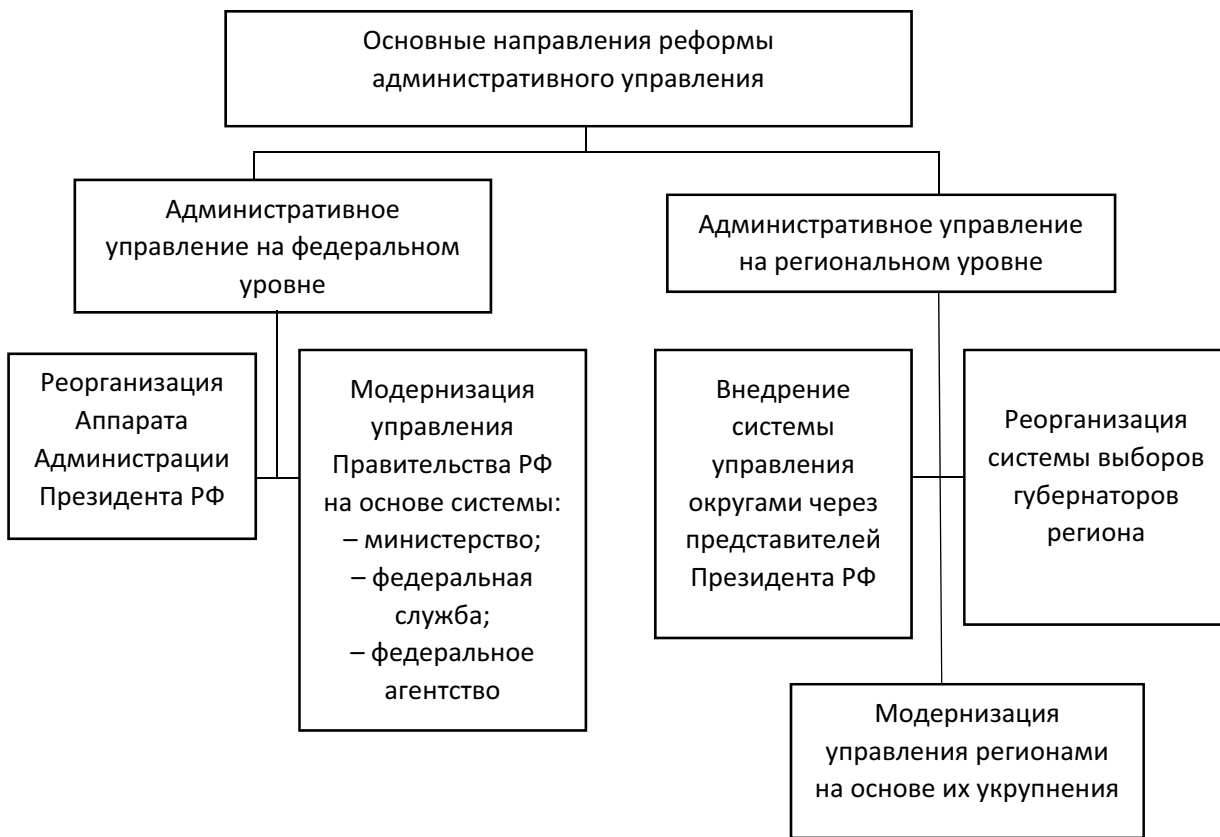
Основные направления реформы административного управления

Административное управление на федеральном уровне

Административное управление на региональном уровне

Реорганизация Аппарата Администрации Президента РФ

Модернизация управления Правительства РФ на основе системы:
– министерство;
– федеральная служба;
– федеральное агентство

Внедрение системы управления округами через представителей Президента РФ

Реорганизация системы выборов губернаторов региона

Модернизация управления регионами на основе их укрупнения